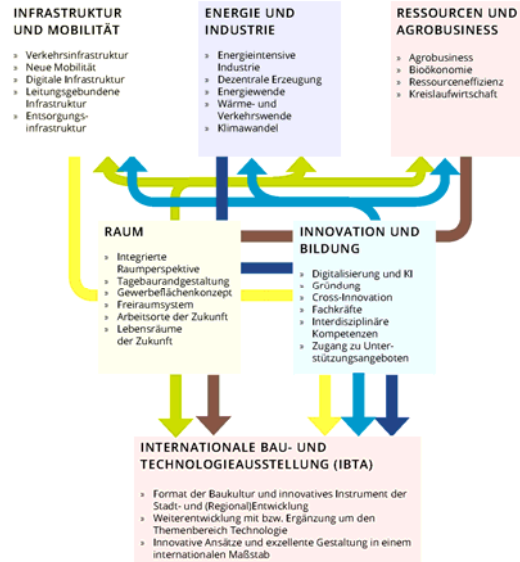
INFRASTRUKTUR UND MOBILITÄT

» Verkehrsinfrastruktur
» Neue Mobilität
» Digitale Infrastruktur
» Leitungsgebundene Infrastruktur
» Entsorgungsinfrastruktur

ENERGIE UND INDUSTRIE

» Energieintensive Industrie
» Dezentrale Erzeugung
» Energiewende
» Wärme- und Verkehrswende
» Klimawandel

RESSOURCEN UND AGROBUSINESS

» Agrobusiness
» Bioökonomie
» Ressourceneffizienz
» Kreislaufwirtschaft

RAUM

» Integrierte Raumperspektive
» Tagebaurandgestaltung
» Gewerbeflächenkonzept
» Freiraumsystem
» Arbeitsorte der Zukunft
» Lebensräume der Zukunft

INNOVATION UND BILDUNG

» Digitalisierung und KI
» Gründung
» Cross-Innovation
» Fachkräfte
» Interdisziplinäre Kompetenzen
» Zugang zu Unterstützungsangeboten

INTERNATIONALE BAU- UND TECHNOLOGIEAUSSTELLUNG (IBTA)

» Format der Baukultur und innovatives Instrument der Stadt- und (Regional)Entwicklung
» Weiterentwicklung mit bzw. Ergänzung um den Themenbereich Technologie
» Innovative Ansätze und exzellente Gestaltung in einem internationalen Maßstab